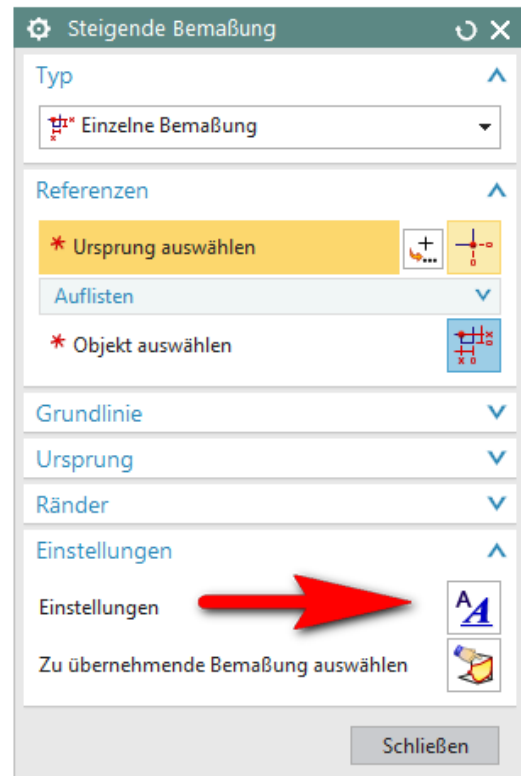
Steigende Bemaßung

Typ

Einzelne Bemaßung

Referenzen

* Ursprung auswählen

Auflisten

* Objekt auswählen

Grundlinie

Ursprung

Ränder

Einstellungen

Einstellungen

Zu übernehmende Bemaßung auswählen

Schließen